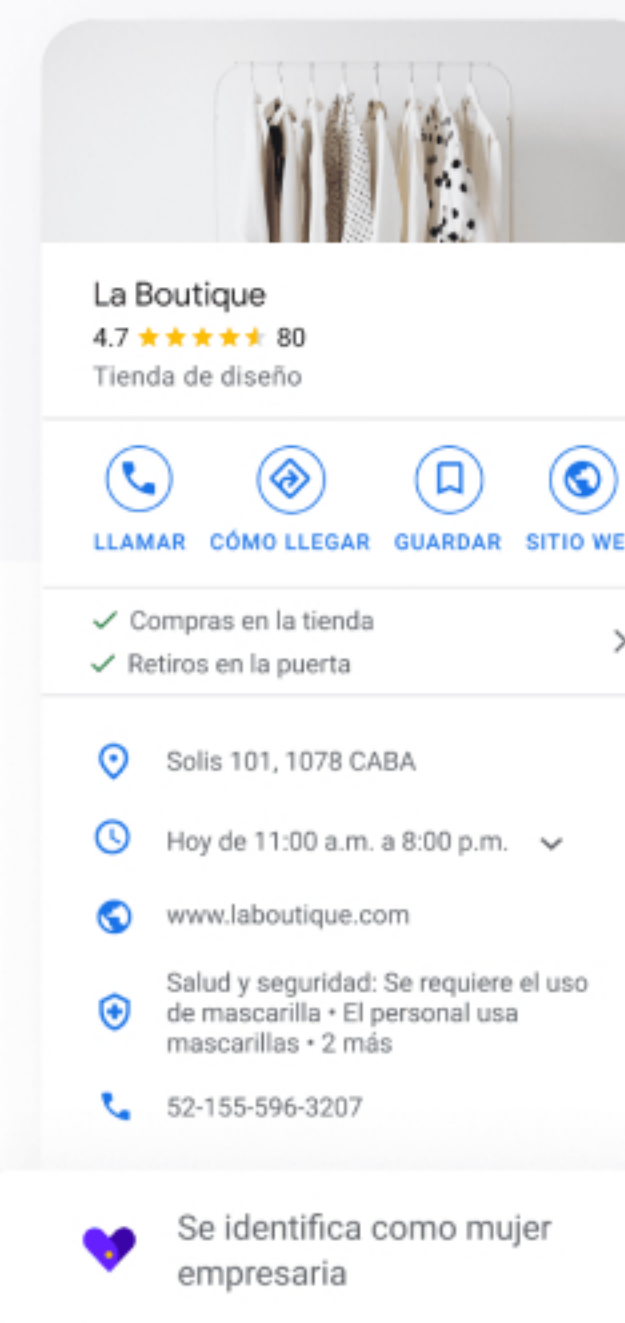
La Boutique
4.7 ★★★★★ 80
Tienda de diseño

LLAMAR
CÓMO LLEGAR
GUARDAR
SITIO WE

✓ Compras en la tienda
✓ Retiros en la puerta

Solis 101, 1078 CABA

Hoy de 11:00 a.m. a 8:00 p.m.

www.laboutique.com

Salud y seguridad: Se requiere el uso de mascarilla • El personal usa mascarillas • 2 más

52-155-596-3207

Se identifica como mujer empresaria